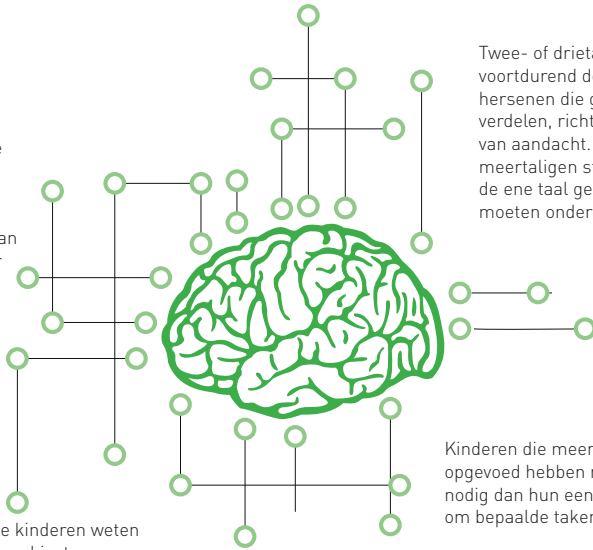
Twee- of drieta
voortdurend de
hersenen die g
verdelen, richt
van aandacht.
meertaligen st
de ene taal ge
moeten onder

e

an

Kinderen die meer
opgevoed hebben n
nodig dan hun een
om bepaalde taker

e kinderen weten